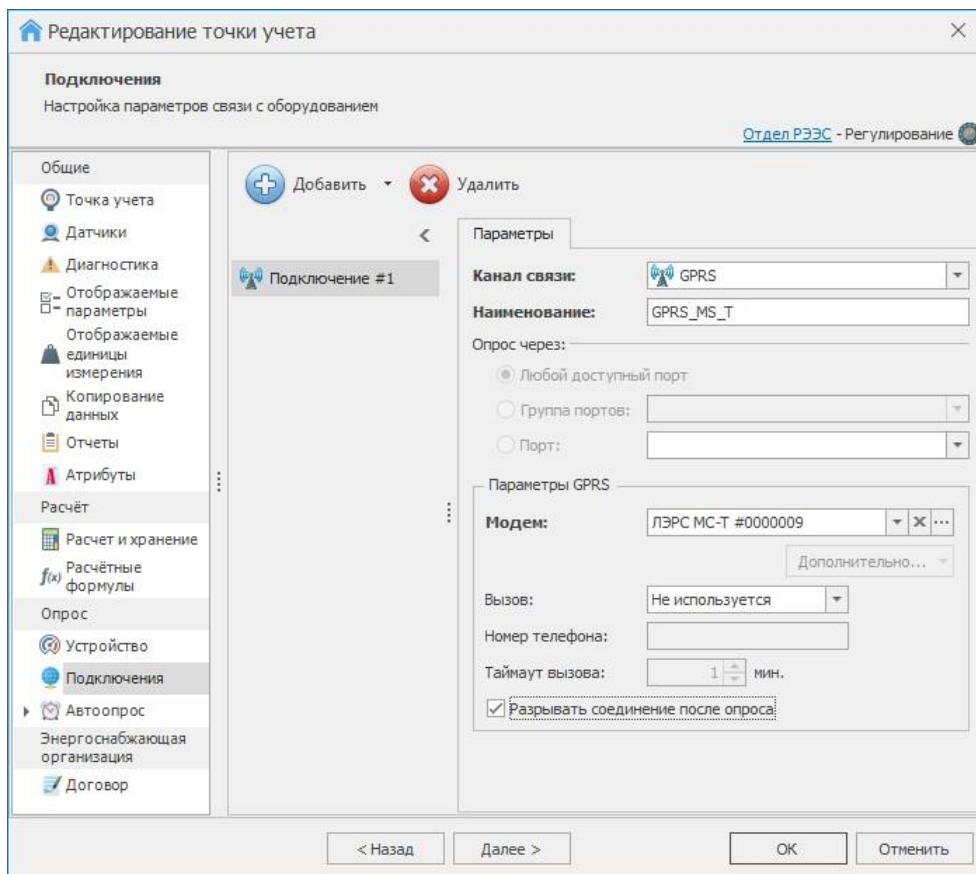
Редактирование точки учета

Подключения
Настройка параметров связи с оборудованием

Отдел РЭЭС - Регулирование

Общие
Точка учета
Датчики
Диагностика
Отображаемые параметры
Отображаемые единицы измерения
Копирование данных
Отчеты
Атрибуты
Расчёт
Расчет и хранение
Расчётные формулы
Опрос
Устройство
Подключения
Автоопрос
Энергоснабжающая организация
Договор

Добавить
Удалить

Подключение #1

Параметры

Канал связи: GPRS
Наименование: GPRS_MS_T
Опрос через:
Любой доступный порт
Группа портов:
Порт:

Параметры GPRS
Модем: ЛЭРС МС-Т #0000009
Дополнительно...
Вызов: Не используется
Номер телефона:
Таймаут вызова: 1 мин.
Разрывать соединение после опроса

< Назад
Далее >
OK
Отменить